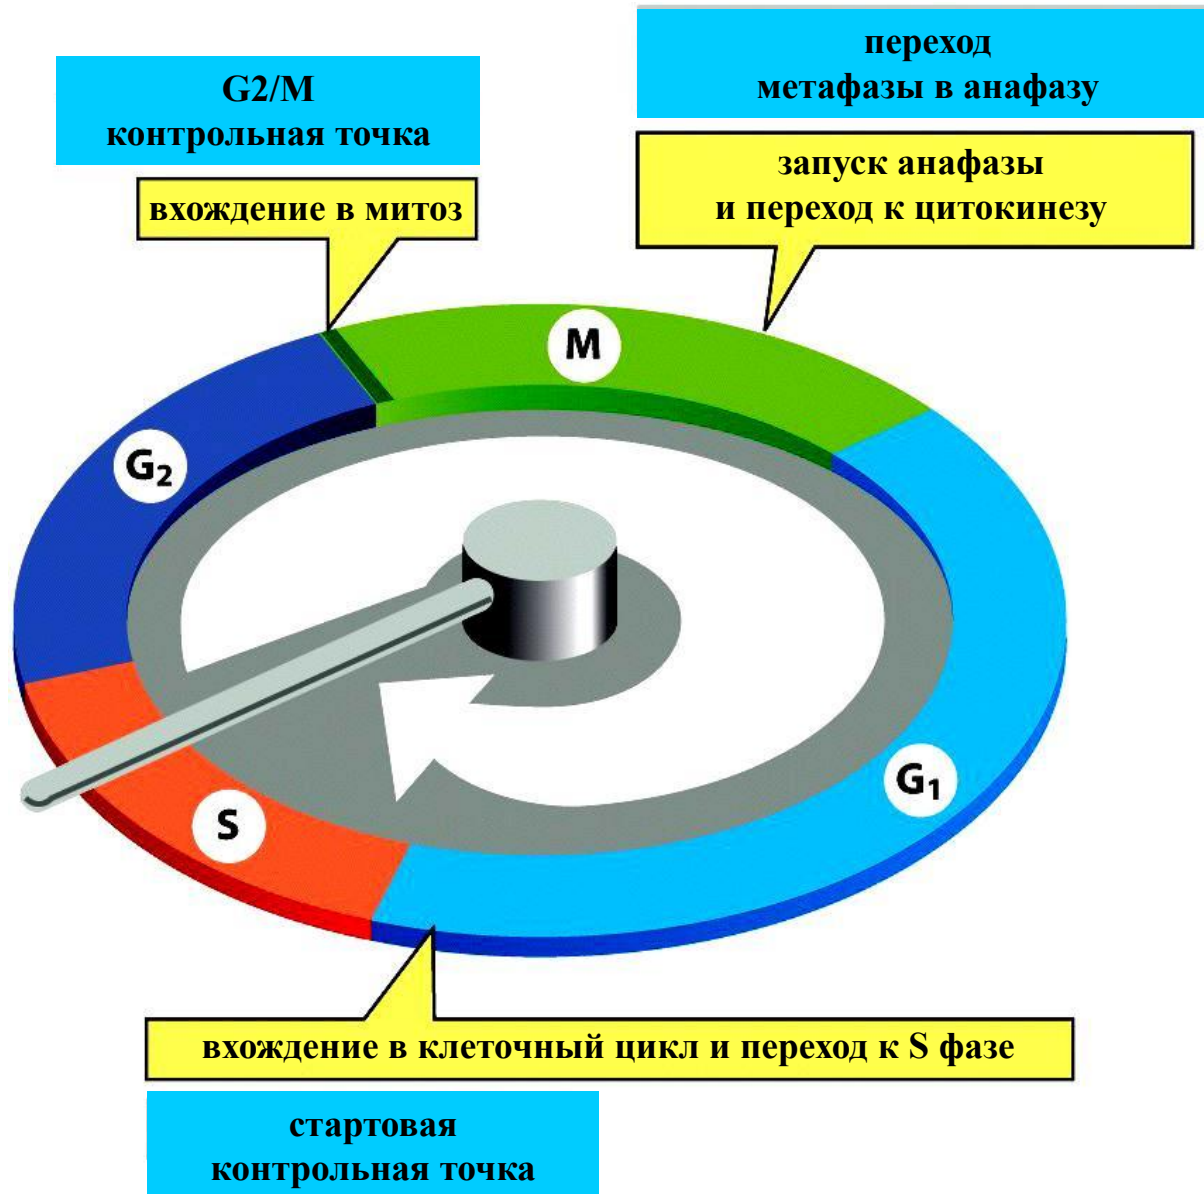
G2/M
контрольная точка

переход
метафазы в анафазу

вхождение в митоз

запуск анафазы
и переход к цитокинезу

M

$G_2$

$G_1$

S

вхождение в клеточный цикл и переход к S фазе

стартовая
контрольная точка